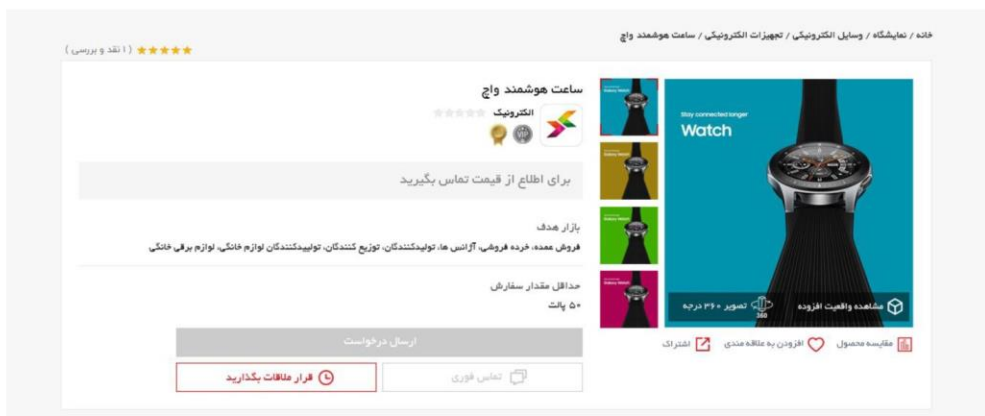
خانه / نمایشگاه / وسایل الکترونیکی / تجهیزات الکترونیکی / ساعت هوشمند واچ

( ۱ نقد و بررسی )

ساعت هوشمند واچ

الکترونیک

برای اطلاع از قیمت تماس بگیرید

بازار هدف

فروش عمده، خرده فروشی، آژانس ها، تولیدکنندگان، توزیع کنندگان، تولیدکنندگان لوازم خانگی، لوازم برقی خانگی

حداقل مقدار سفارش

۵۰ پالت

ارسال درخواست

تماس فوری

قرار ملاقات بگذارید

Stay connected longer

Watch

Galaxy Watch

مشاهده واقعیت افزوده

تصویر ۳۶۰ درجه

360

مقایسه محصول

افزودن به علاقه مندی

اشتراک